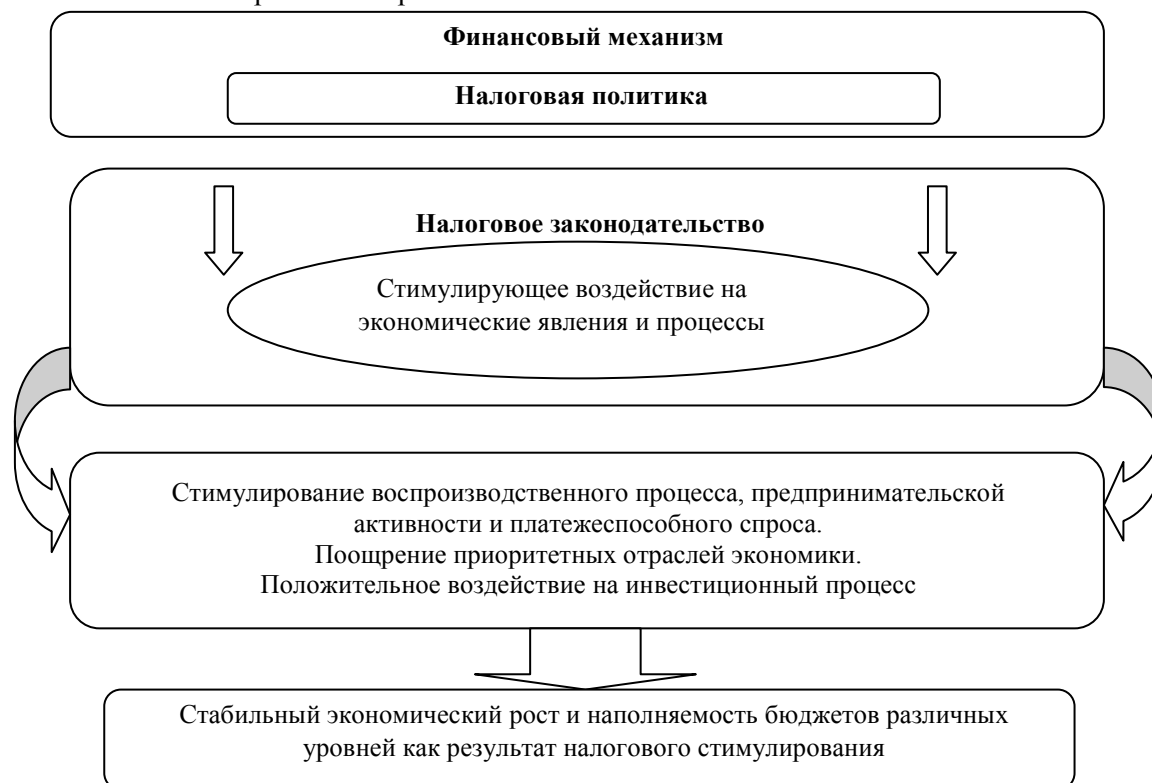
Финансовый механизм

Налоговая политика

Налоговое законодательство

Стимулирующее воздействие на экономические явления и процессы

Стимулирование воспроизводственного процесса, предпринимательской активности и платежеспособного спроса.
Поощрение приоритетных отраслей экономики.
Положительное воздействие на инвестиционный процесс

Стабильный экономический рост и наполняемость бюджетов различных уровней как результат налогового стимулирования